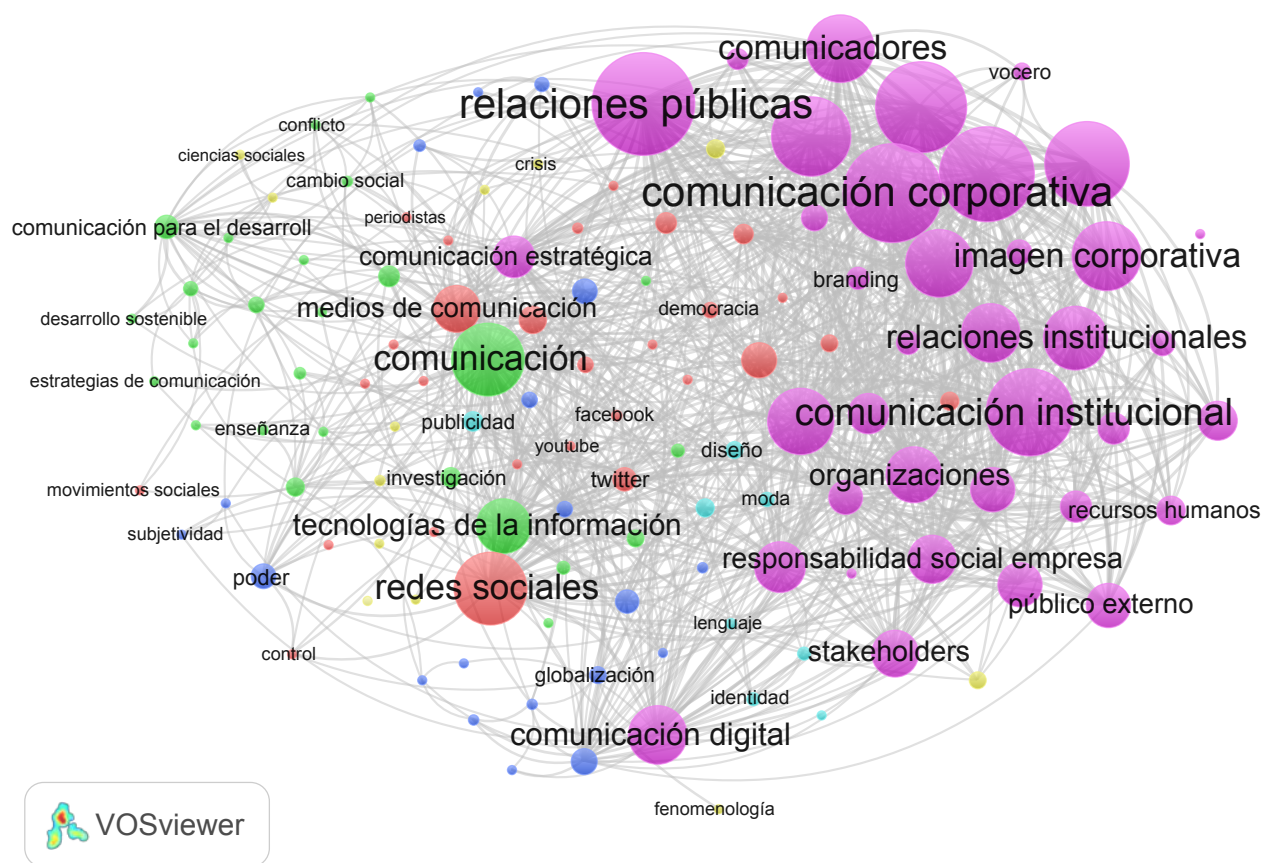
comunicadores
vocero
relaciones públicas
conflicto
ciencias sociales
crisis
cambio social
comunicación corporativa
periodistas
comunicación para el desarroll
comunicación estratégica
imagen corporativa
branding
medios de comunicación
democracia
desarrollo sostenible
relaciones institucionales
comunicación
estrategias de comunicación
comunicación institucional
facebook
publicidad
enseñanza
youtube
diseño
organizaciones
investigación
twitter
movimientos sociales
moda
recursos humanos
tecnologías de la información
subjetividad
responsabilidad social empresa
poder
redes sociales
público externo
lenguaje
stakeholders
control
globalización
identidad
comunicación digital
fenomenología
VOSviewer